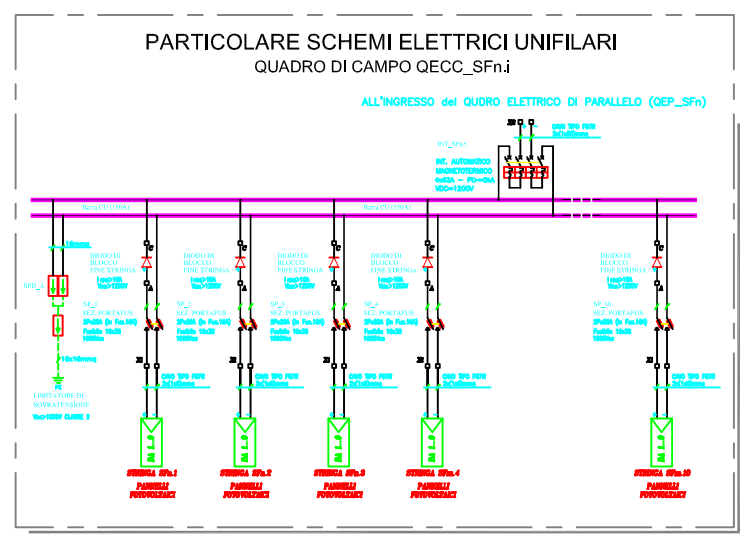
PARTICOLARE SCHEMI ELETTRICI UNIFILARI
QUADRO DI CAMPO QECC_SFn.i

ALL'INGRESSO del QUDRO ELETTRICO DI PARALLELO (QEP_SFn)

INT_SFn
INT. AUTOMATICO MAGNETOTERMICO
VDC=1000V

Barra CU (150A)
Barra CU (150A)

16mmq

SPD_i

10x16mmq

LIMITATORE DI SOVRATENSIONE
Vdc=1000V CLASSE II

DIODO DI BLOCCO FINE STRINGA
DIODO DI BLOCCO FINE STRINGA
DIODO DI BLOCCO FINE STRINGA
DIODO DI BLOCCO FINE STRINGA
DIODO DI BLOCCO FINE STRINGA

SF_1
SEZ. PORTAFUS.
SF_2
SEZ. PORTAFUS.
SF_3
SEZ. PORTAFUS.
SF_4
SEZ. PORTAFUS.
SF_10
SEZ. PORTAFUS.

STRINGA SFn.1
PANNELLI FOTOVOLTAICI
STRINGA SFn.2
PANNELLI FOTOVOLTAICI
STRINGA SFn.3
PANNELLI FOTOVOLTAICI
STRINGA SFn.4
PANNELLI FOTOVOLTAICI
STRINGA SFn.10
PANNELLI FOTOVOLTAICI